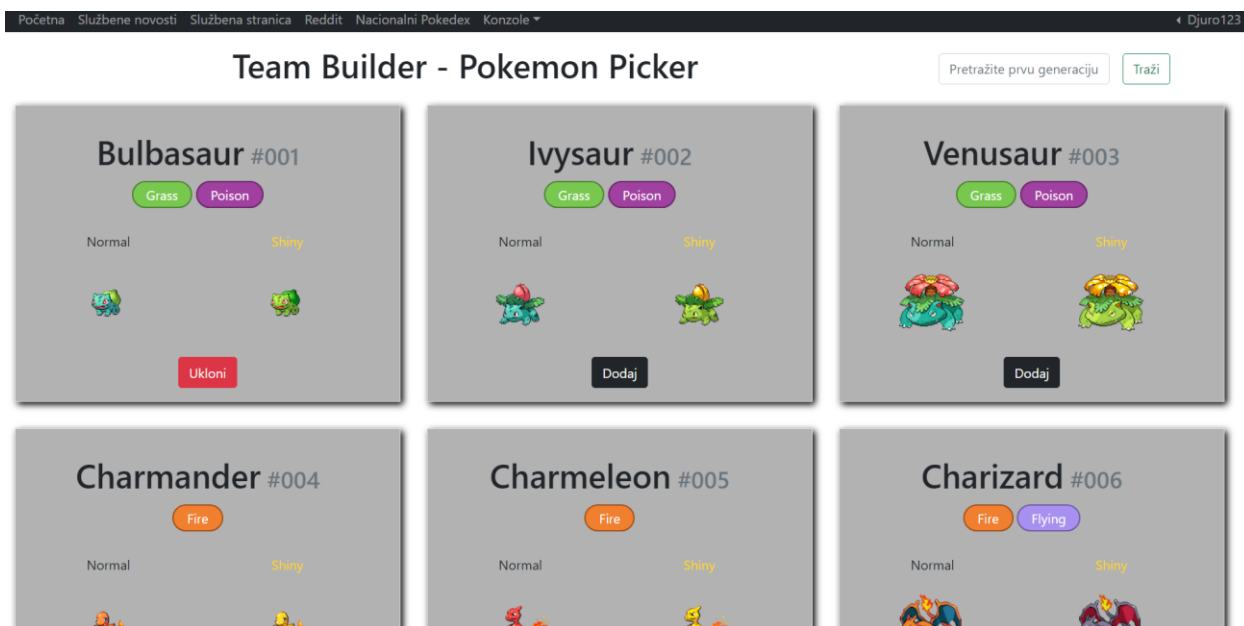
Početna Službene novosti Službena stranica Reddit Nacionalni Pokedex Konzole

Djuro123

Team Builder - Pokemon Picker

Pretražite prvu generaciju

Traži

Bulbasaur #001

Grass Poison

Normal Shiny

Ukloni

Ivysaur #002

Grass Poison

Normal Shiny

Dodaj

Venusaur #003

Grass Poison

Normal Shiny

Dodaj

Charmander #004

Fire

Normal Shiny

Charmeleon #005

Fire

Normal Shiny

Charizard #006

Fire Flying

Normal Shiny